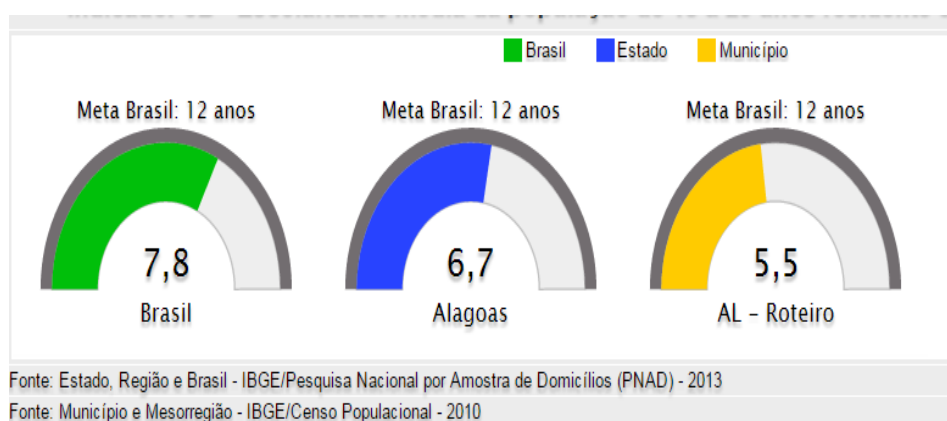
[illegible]

Brasil Estado Município

Meta Brasil: 12 anos
7,8
Brasil

Meta Brasil: 12 anos
6,7
Alagoas

Meta Brasil: 12 anos
5,5
AL - Roteiro

Fonte: Estado, Região e Brasil - IBGE/Pesquisa Nacional por Amostra de Domicílios (PNAD) - 2013

Fonte: Município e Mesorregião - IBGE/Censo Populacional - 2010